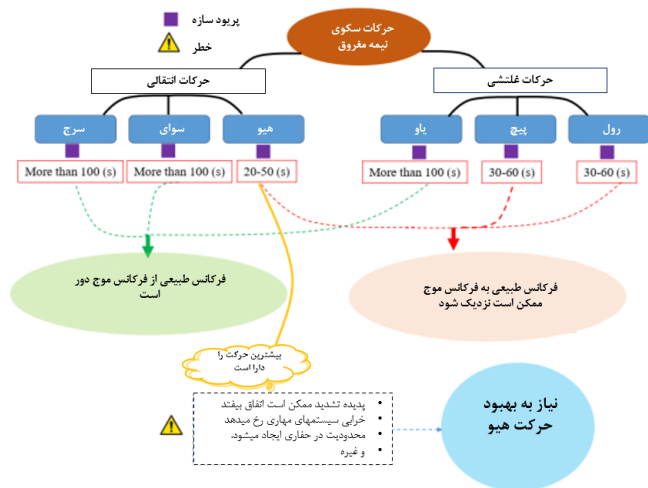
پریود سازه
خطر

حرکات سکوی نیمه مغروق

حرکات انتقالی

حرکات غلتشی

سرج
سوای
هیو
یاو
پیچ
رول

More than 100 (s)
More than 100 (s)
20-50 (s)
More than 100 (s)
30-60 (s)
30-60 (s)

فرکانس طبیعی از فرکانس موج دور است

فرکانس طبیعی به فرکانس موج ممکن است نزدیک شود

بیشترین حرکت را دارا است

• پدیده تشدید ممکن است اتفاق بیفتد
• خرابی سیستمهای مهاری رخ میدهد
• محدودیت در حفاری ایجاد میشود.
• و غیره

نیاز به بهبود حرکت هیو